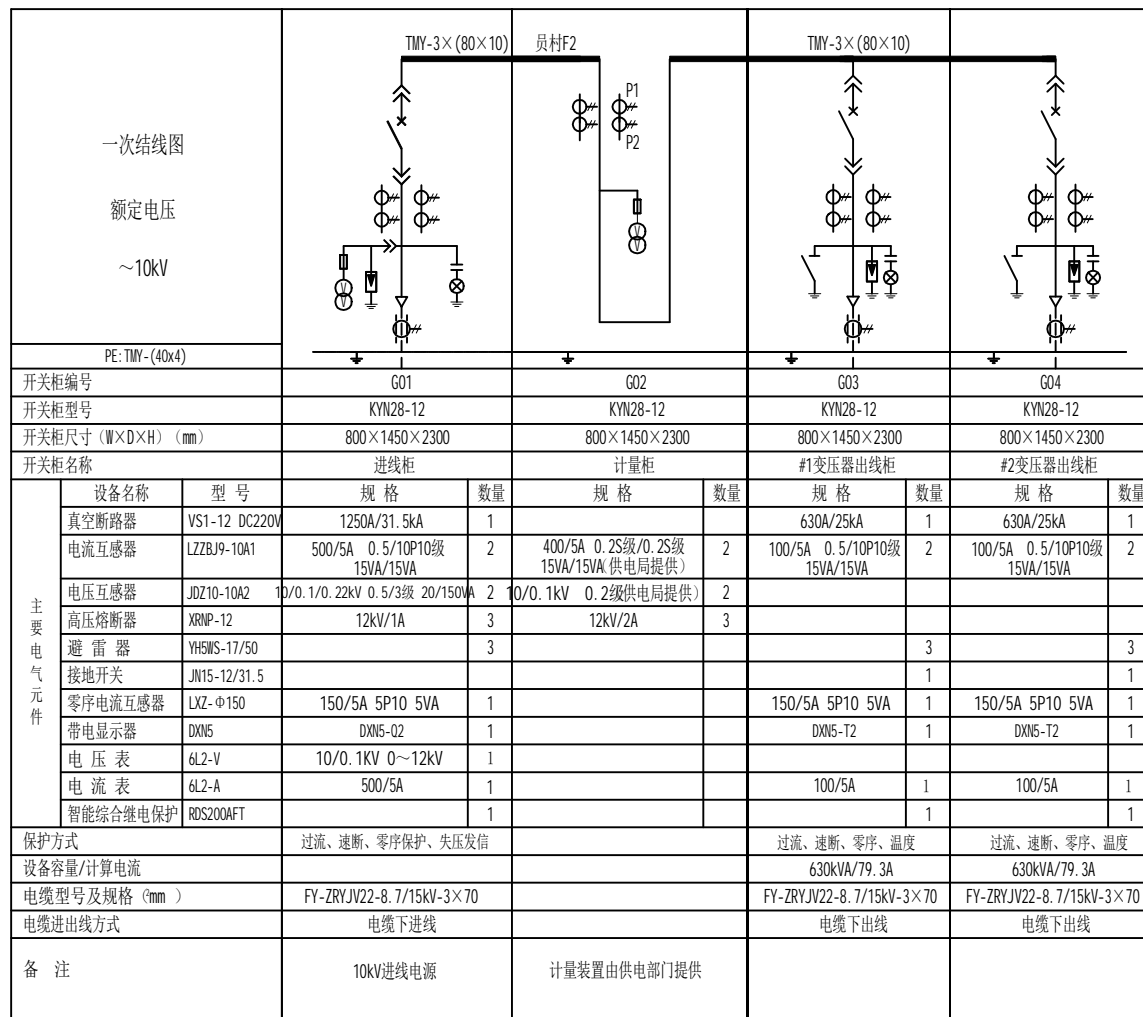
TMY-3×(80×10)　员村F2　TMY-3×(80×10)

一次结线图

额定电压

～10kV

P1
P2

PE:TMY-(40x4)

| 开关柜编号 | | G01 | | G02 | | G03 | | G04 | |
|---|---|---|---|---|---|---|---|---|---|
| 开关柜型号 | | KYN28-12 | | KYN28-12 | | KYN28-12 | | KYN28-12 | |
| 开关柜尺寸（W×D×H）（mm） | | 800×1450×2300 | | 800×1450×2300 | | 800×1450×2300 | | 800×1450×2300 | |
| 开关柜名称 | | 进线柜 | | 计量柜 | | #1变压器出线柜 | | #2变压器出线柜 | |
| 设备名称 | 型 号 | 规 格 | 数量 | 规 格 | 数量 | 规 格 | 数量 | 规 格 | 数量 |
| 真空断路器 | VS1-12 DC220V | 1250A/31.5kA | 1 | | | 630A/25kA | 1 | 630A/25kA | 1 |
| 电流互感器 | LZZBJ9-10A1 | 500/5A 0.5/10P10级 15VA/15VA | 2 | 400/5A 0.2S级/0.2S级 15VA/15VA(供电局提供) | 2 | 100/5A 0.5/10P10级 15VA/15VA | 2 | 100/5A 0.5/10P10级 15VA/15VA | 2 |
| 电压互感器 | JDZ10-10A2 | 10/0.1/0.22kV 0.5/3级 20/150VA | 2 | 10/0.1kV 0.2级(供电局提供) | 2 | | | | |
| 高压熔断器 | XRNP-12 | 12kV/1A | 3 | 12kV/2A | 3 | | | | |
| 避 雷 器 | YH5WS-17/50 | | 3 | | | | 3 | | 3 |
| 接地开关 | JN15-12/31.5 | | | | | | 1 | | 1 |
| 零序电流互感器 | LXZ-Φ150 | 150/5A 5P10 5VA | 1 | | | 150/5A 5P10 5VA | 1 | 150/5A 5P10 5VA | 1 |
| 带电显示器 | DXN5 | DXN5-Q2 | 1 | | | DXN5-T2 | 1 | DXN5-T2 | 1 |
| 电 压 表 | 6L2-V | 10/0.1KV 0～12kV | 1 | | | | | | |
| 电 流 表 | 6L2-A | 500/5A | 1 | | | 100/5A | 1 | 100/5A | 1 |
| 智能综合继电保护 | RDS200AFT | | 1 | | | | 1 | | 1 |
| 保护方式 | | 过流、速断、零序保护、失压发信 | | | | 过流、速断、零序、温度 | | 过流、速断、零序、温度 | |
| 设备容量/计算电流 | | | | | | 630kVA/79.3A | | 630kVA/79.3A | |
| 电缆型号及规格（mm） | | FY-ZRYJV22-8.7/15kV-3×70 | | | | FY-ZRYJV22-8.7/15kV-3×70 | | FY-ZRYJV22-8.7/15kV-3×70 | |
| 电缆进出线方式 | | 电缆下进线 | | | | 电缆下出线 | | 电缆下出线 | |
| 备 注 | | 10kV进线电源 | | 计量装置由供电部门提供 | | | | | |

主要电气元件